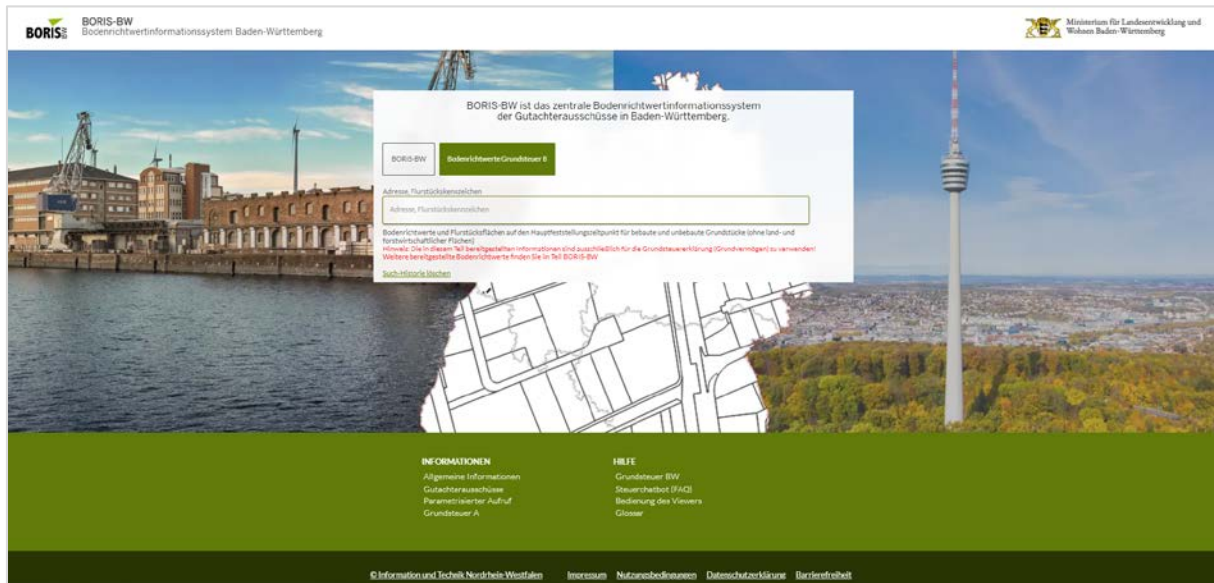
BORIS BW

BORIS-BW
Bodenrichtwertinformationssystem Baden-Württemberg

Ministerium für Landesentwicklung und Wohnen Baden-Württemberg

BORIS-BW ist das zentrale Bodenrichtwertinformationssystem der Gutachterausschüsse in Baden-Württemberg.

BORIS-BW | Bodenrichtwerte Grundsteuer B

Adresse, Flurstückskennzeichen

Adresse, Flurstückskennzeichen

Bodenrichtwerte und Flurstücksflächen auf den Hauptfeststellungszeitpunkt für bebaute und unbebaute Grundstücke (ohne land- und forstwirtschaftlicher Flächen)
Hinweis: Die in diesem Teil bereitgestellten Informationen sind ausschließlich für die Grundsteuererklärung (Grundvermögen) zu verwenden!
Weitere bereitgestellte Bodenrichtwerte finden Sie in Teil BORIS-BW

Such-Historie löschen

INFORMATIONEN
Allgemeine Informationen
Gutachterausschüsse
Parametrisierter Aufruf
Grundsteuer A

HILFE
Grundsteuer BW
Steuerchatbot (FAQ)
Bedienung des Viewers
Glossar

© Information und Technik Nordrhein-Westfalen Impressum Nutzungsbedingungen Datenschutzerklärung Barrierefreiheit